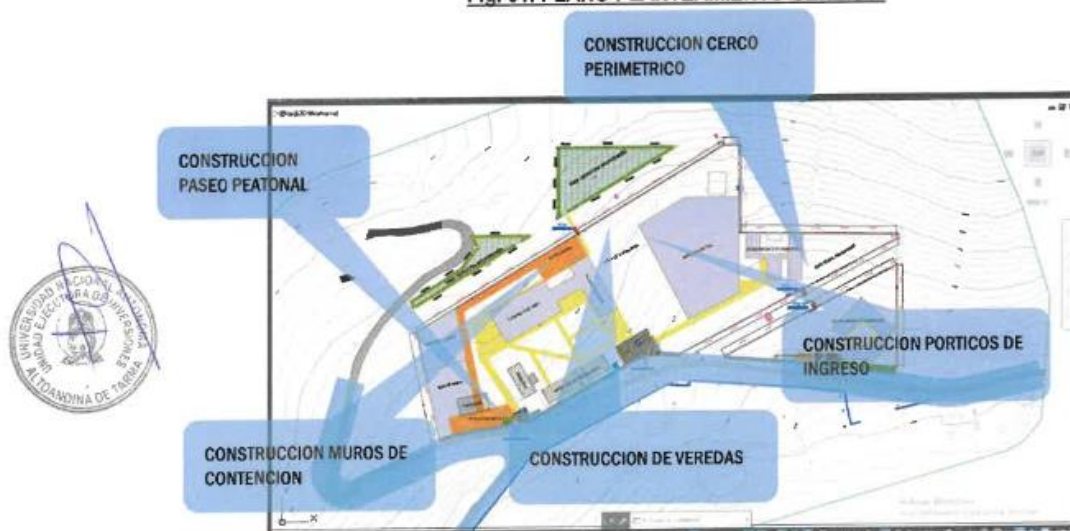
CONSTRUCCION CERCO PERIMETRICO

CONSTRUCCION PASEO PEATONAL

UNIVERSIDAD NACIONAL AUTONOMA
UNIDAD EJECUTORA DE INVERSIONES
ALTOANDINA DE TARMA

CONSTRUCCION PORTICOS DE INGRESO

CONSTRUCCION MUROS DE CONTENCION

CONSTRUCCION DE VEREDAS